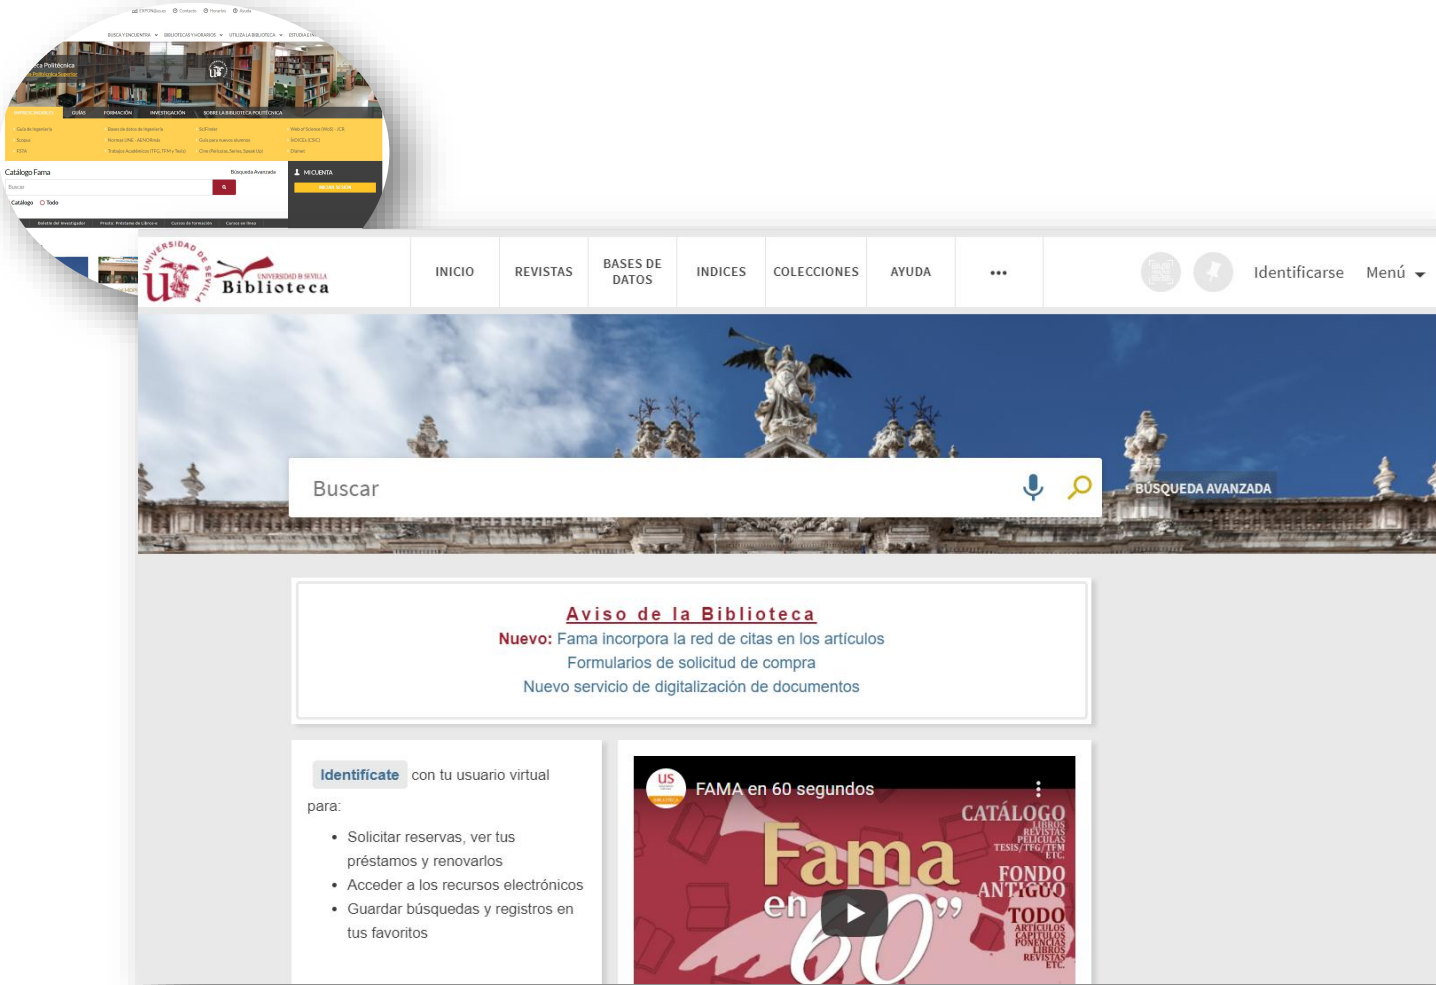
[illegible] Contacto Horarios Ayuda

BUSCA Y ENCUENTRA BIBLIOTECAS Y HORARIOS UTILIZA LA BIBLIOTECA ESTUDIA E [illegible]

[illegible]ca Politécnica
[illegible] Politécnica Superior

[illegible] GUÍAS FORMACIÓN INVESTIGACIÓN SOBRE LA BIBLIOTECA POLITÉCNICA

Guía de Ingeniería Bases de datos de Ingeniería SciFinder Web of Science (WoS) - JCR
Scopus Normas UNE - AENORmas Guía para nuevos alumnos SCImago (CSIC)
ISTA Trabajos Académicos (TFG, TFM y Tesis) Cine (Películas, Series, Spanish) Dialnet

Catálogo Fama Búsqueda Avanzada
Buscar
Catálogo Todo

MI CUENTA
INICIAR SESIÓN

Boletín del investigador Préstamo de Libros-e Cursos de formación Cursos en línea

UNIVERSIDAD DE SEVILLA
UNIVERSIDAD DE SEVILLA
Biblioteca

INICIO REVISTAS BASES DE DATOS INDICES COLECCIONES AYUDA ••• Identificarse Menú

Buscar

BÚSQUEDA AVANZADA

Aviso de la Biblioteca
Nuevo: Fama incorpora la red de citas en los artículos
Formularios de solicitud de compra
Nuevo servicio de digitalización de documentos

Identifícate con tu usuario virtual para:
• Solicitar reservas, ver tus préstamos y renovarlos
• Acceder a los recursos electrónicos
• Guardar búsquedas y registros en tus favoritos

US
FAMA en 60 segundos
CATÁLOGO
LIBROS
REVISTAS
PELÍCULAS
TESIS/TFG/TFM
ETC.
FONDO ANTIGUO
TODO
ARTÍCULOS
CAPÍTULOS
PONENCIAS
LIBROS
REVISTAS
ETC.
Fama en 60"